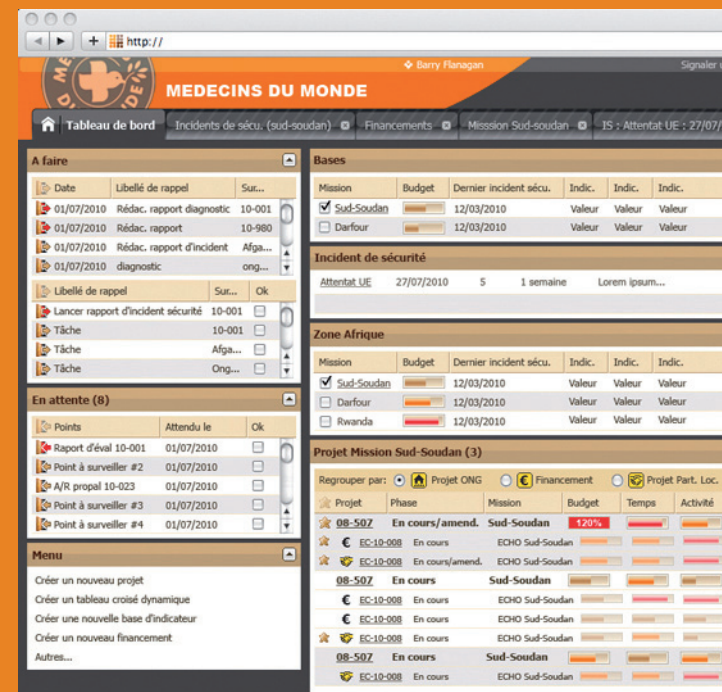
http://

Barry Flanagan

Signaler

MEDECINS DU MONDE

Tableau de bord | Incidents de sécu. (sud-soudan) | Financements | Misssion Sud-soudan | IS : Attentat UE : 27/07/

A faire

| Date | Libellé de rappel | Sur... |
|---|---|---|
| 01/07/2010 | Rédac. rapport diagnostic | 10-001 |
| 01/07/2010 | Rédac. rapport | 10-980 |
| 01/07/2010 | Rédac. rapport d'incident | Afga... |
| 01/07/2010 | diagnostic | ong... |

| Libellé de rappel | Sur... | Ok |
|---|---|---|
| Lancer rapport d'incident sécurité | 10-001 | |
| Tâche | 10-001 | |
| Tâche | Afga... | |
| Tâche | Ong... | |

En attente (8)

| Points | Attendu le | Ok |
|---|---|---|
| Raport d'éval 10-001 | 01/07/2010 | |
| Point à surveiller #2 | 01/07/2010 | |
| A/R propal 10-023 | 01/07/2010 | |
| Point à surveiller #3 | 01/07/2010 | |
| Point à surveiller #4 | 01/07/2010 | |

Menu

Créer un nouveau projet
Créer un tableau croisé dynamique
Créer une nouvelle base d'indicateur
Créer un nouveau financement
Autres...

Bases

| Mission | Budget | Dernier incident sécu. | Indic. | Indic. | Indic. |
|---|---|---|---|---|---|
| Sud-Soudan | | 12/03/2010 | Valeur | Valeur | Valeur |
| Darfour | | 12/03/2010 | Valeur | Valeur | Valeur |

Incident de sécurité

Attentat UE 27/07/2010 5 1 semaine Lorem ipsum...

Zone Afrique

| Mission | Budget | Dernier incident sécu. | Indic. | Indic. | Indic. |
|---|---|---|---|---|---|
| Sud-Soudan | | 12/03/2010 | Valeur | Valeur | Valeur |
| Darfour | | 12/03/2010 | Valeur | Valeur | Valeur |
| Rwanda | | 12/03/2010 | Valeur | Valeur | Valeur |

Projet Mission Sud-Soudan (3)

Regrouper par: Projet ONG Financement Projet Part. Loc.

| Projet | Phase | Mission | Budget | Temps | Activité |
|---|---|---|---|---|---|
| 08-507 | En cours/amend. | Sud-Soudan | 120% | | |
| EC-10-008 | En cours | ECHO Sud-Soudan | | | |
| EC-10-008 | En cours/amend. | ECHO Sud-Soudan | | | |
| 08-507 | En cours | Sud-Soudan | | | |
| EC-10-008 | En cours | ECHO Sud-Soudan | | | |
| EC-10-008 | En cours | ECHO Sud-Soudan | | | |
| EC-10-008 | En cours | ECHO Sud-Soudan | | | |
| 08-507 | En cours | Sud-Soudan | | | |
| EC-10-008 | En cours | ECHO Sud-Soudan | | | |